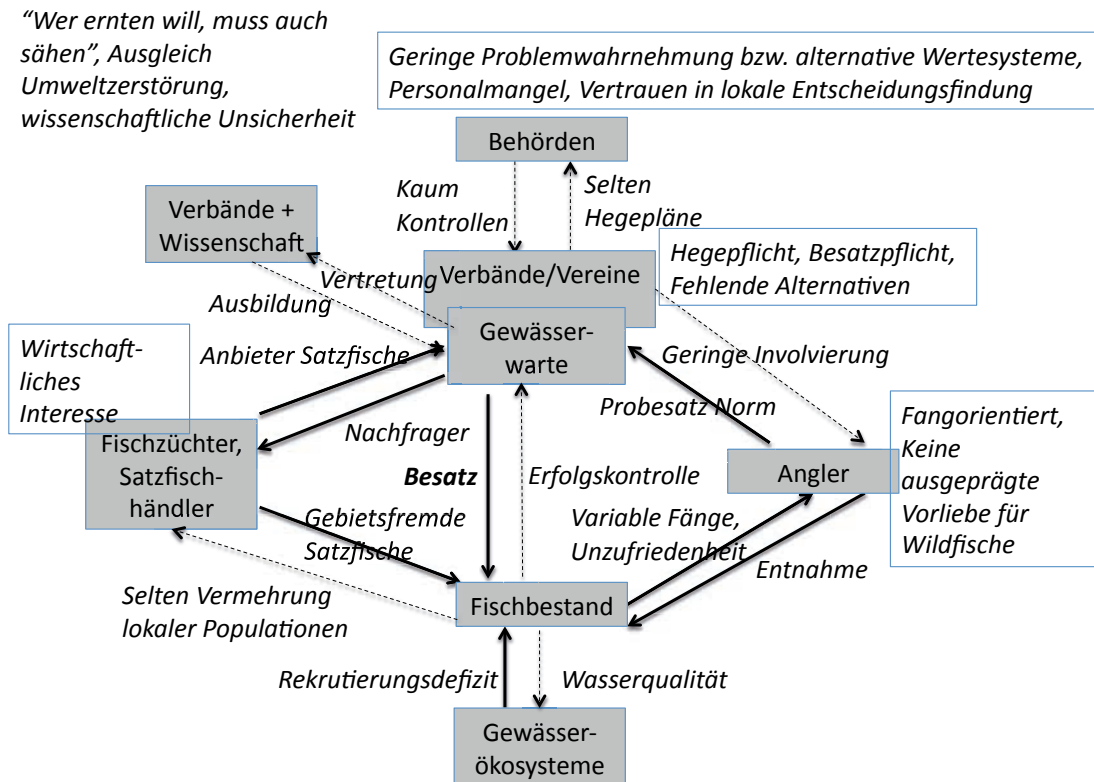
"Wer ernten will, muss auch sähen", Ausgleich Umweltzerstörung, wissenschaftliche Unsicherheit

Geringe Problemwahrnehmung bzw. alternative Wertesysteme, Personalmangel, Vertrauen in lokale Entscheidungsfindung

Behörden

Kaum Kontrollen

Selten Hegepläne

Verbände + Wissenschaft

Vertretung

Verbände/Vereine

Hegepflicht, Besatzpflicht, Fehlende Alternativen

Ausbildung

Gewässerwarte

Wirtschaftliches Interesse

Anbieter Satzfische

Geringe Involvierung

Probesatz Norm

Fangorientiert, Keine ausgeprägte Vorliebe für Wildfische

Fischzüchter, Satzfischhändler

Nachfrager

Besatz

Erfolgskontrolle

Angler

Gebietsfremde Satzfische

Variable Fänge, Unzufriedenheit

Entnahme

Selten Vermehrung lokaler Populationen

Fischbestand

Rekrutierungsdefizit

Wasserqualität

Gewässerökosysteme